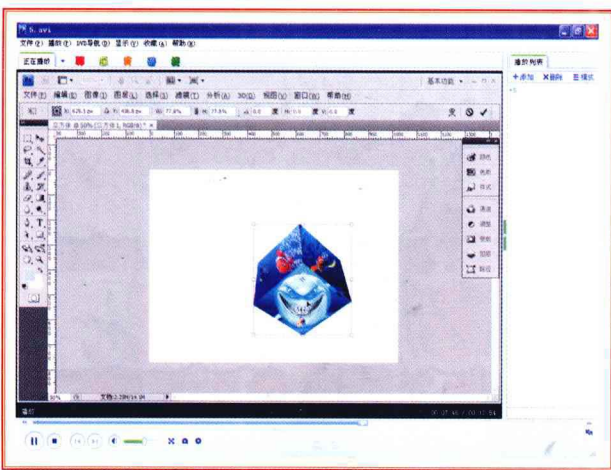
5.avi

文件(F) 播放(P) DVD导航(D) 显示(V) 收藏(A) 帮助(H)

正在播放

播放列表

+添加 ×删除 模式

基本功能

文件(F) 编辑(E) 图像(I) 图层(L) 选择(S) 滤镜(T) 分析(A) 3D(D) 视图(V) 窗口(W) 帮助(H)

颜色
色板
样式
调整
蒙版
图层
通道
路径

50%
文档:2.25M/14.8M

暂停